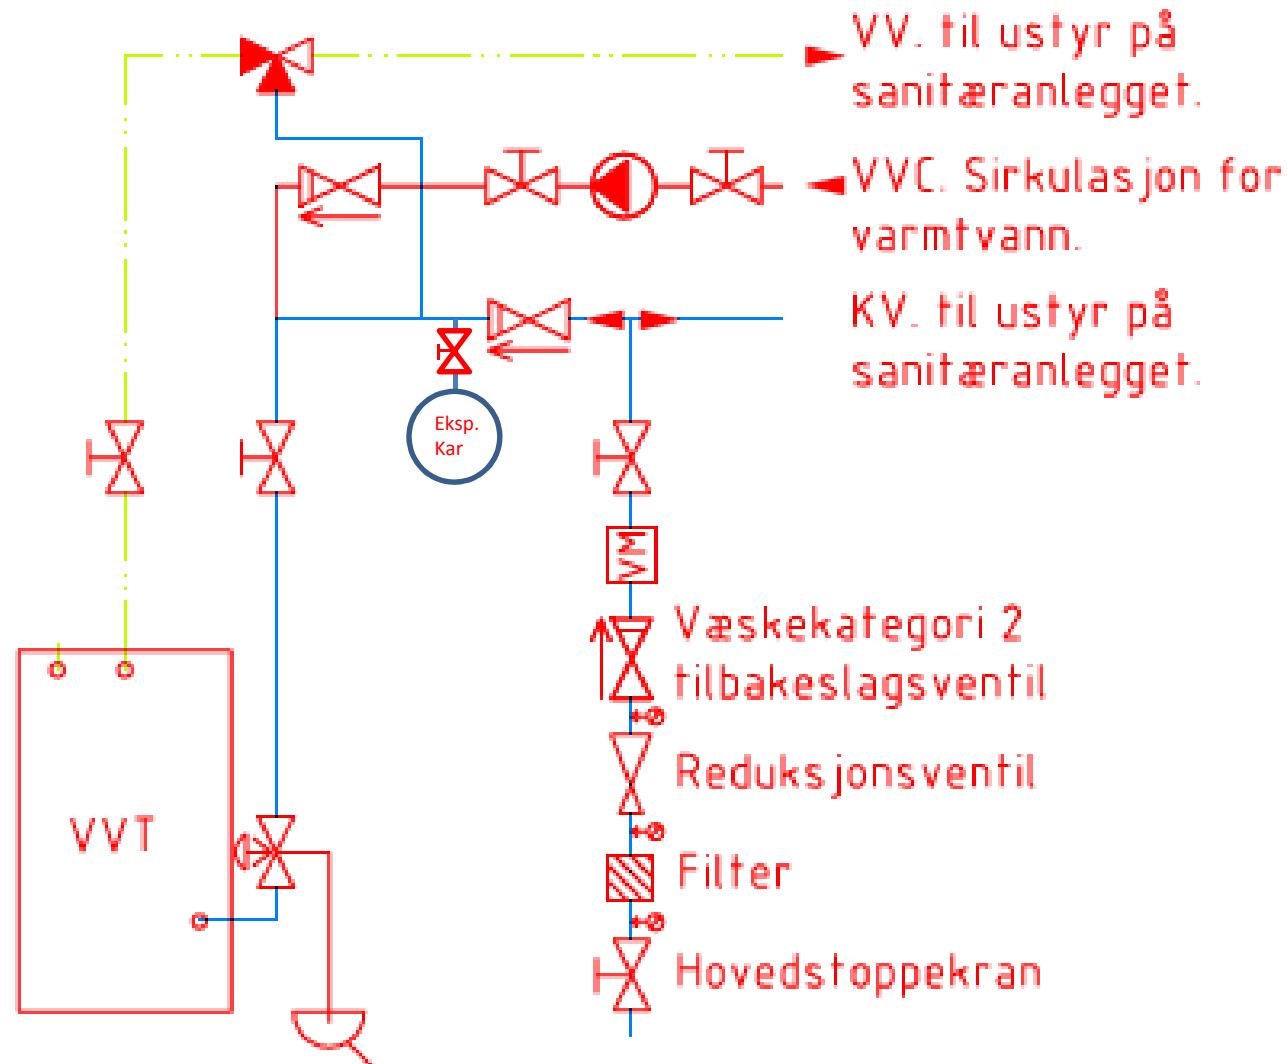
VV. til ustyr på sanitæranlegget.

VVC. Sirkulasjon for varmtvann.

KV. til ustyr på sanitæranlegget.

Eksp. Kar

VM

Væskekategori 2 tilbakeslagsventil

Reduksjonsventil

Filter

Hovedstoppekran

VVT